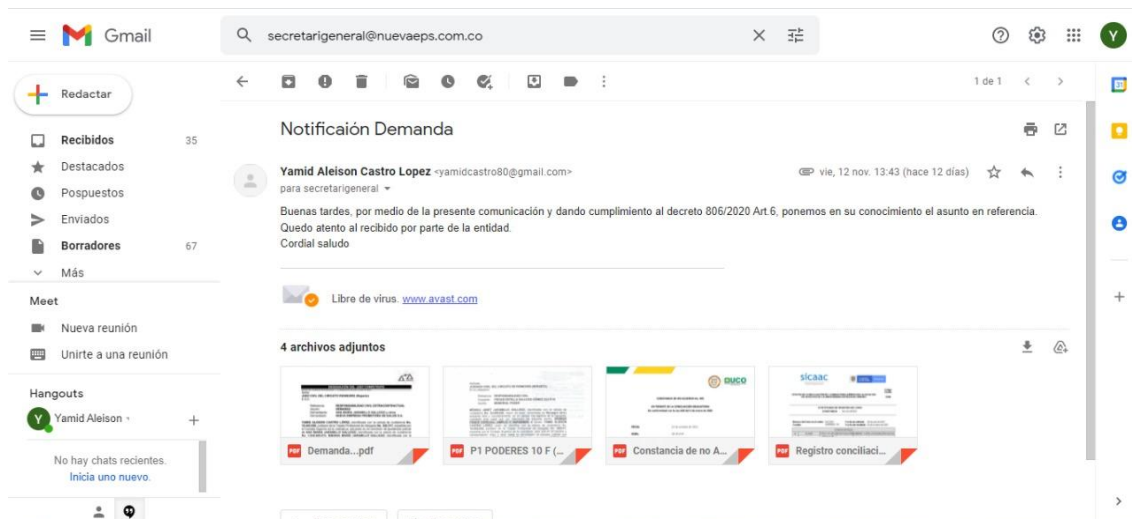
Gmail

secretarigeneral@nuevaeps.com.co

Y

Redactar

Recibidos 35
Destacados
Pospuestos
Enviados
Borradores 67
Más

Meet
Nueva reunión
Unirte a una reunión

Hangouts
Yamid Aleison

No hay chats recientes.
Inicia uno nuevo.

1 de 1

Notificaión Demanda

Yamid Aleison Castro Lopez <yamidcastro80@gmail.com>
para secretarigeneral

vie, 12 nov. 13:43 (hace 12 días)

Buenas tardes, por medio de la presente comunicación y dando cumplimiento al decreto 806/2020 Art.6, ponemos en su conocimiento el asunto en referencia.
Quedo atento al recibido por parte de la entidad.
Cordial saludo

Libre de virus. www.avast.com

4 archivos adjuntos

PDF Demanda...pdf
PDF P1 PODERES 10 F (...
PDF Constancia de no A...
PDF Registro conciliaci...

DUCO
sicaac